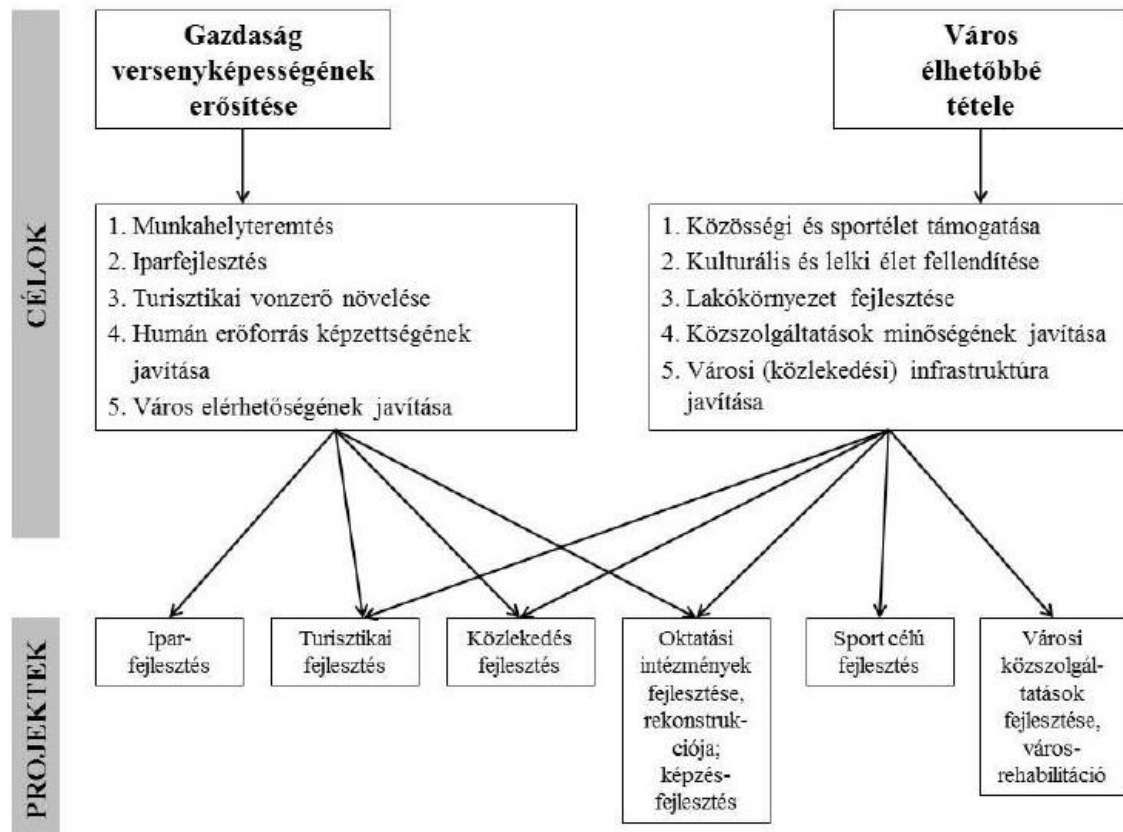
CÉLOK

Gazdaság versenyképességének erősítése

Város élhetőbbé tétele

1. Munkahelyteremtés
2. Iparfejlesztés
3. Turisztikai vonzerő növelése
4. Humán erőforrás képzettségének javítása
5. Város elérhetőségének javítása

1. Közösségi és sportélet támogatása
2. Kulturális és lelki élet fellendítése
3. Lakókörnyezet fejlesztése
4. Közszolgáltatások minőségének javítása
5. Városi (közlekedési) infrastruktúra javítása

PROJEKTEK

Ipar-fejlesztés

Turisztikai fejlesztés

Közlekedés fejlesztés

Oktatási intézmények fejlesztése, rekonstrukciója; képzés-fejlesztés

Sport célú fejlesztés

Városi közszolgáltatások fejlesztése, város-rehabilitáció